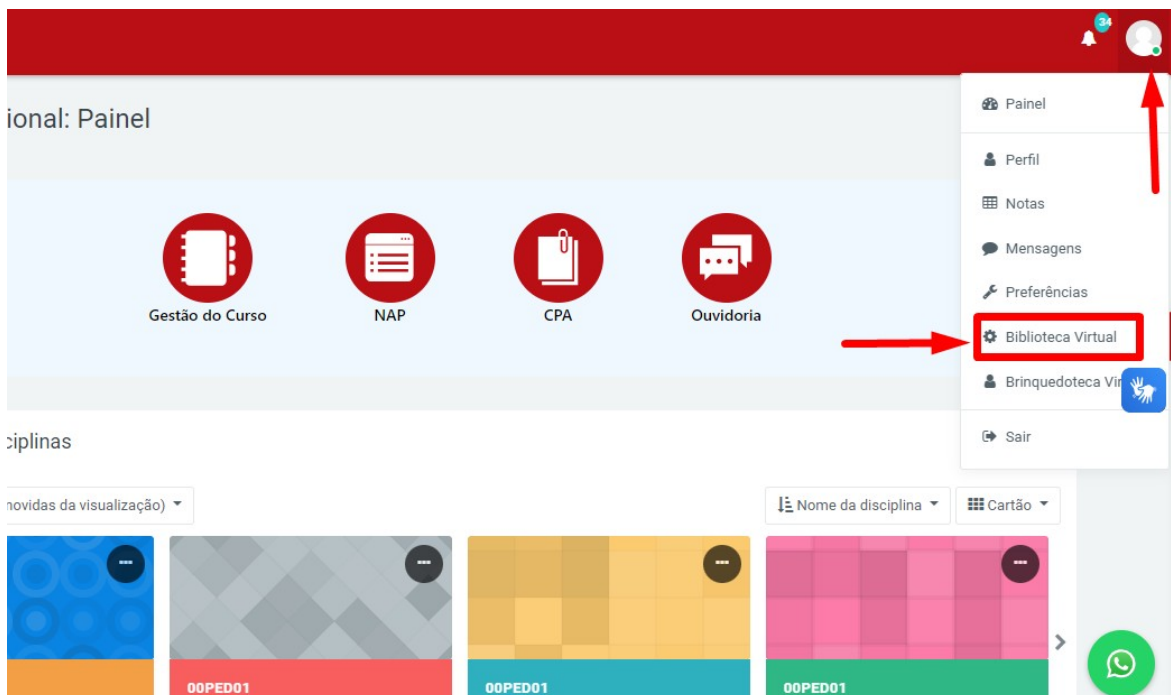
34

ional: Painel

Gestão do Curso

NAP

CPA

Ouvidoria

ciplinas

novidas da visualização)

Nome da disciplina

Cartão

00PED01

00PED01

00PED01

Painel

Perfil

Notas

Mensagens

Preferências

Biblioteca Virtual

Brinquedoteca Vi

Sair